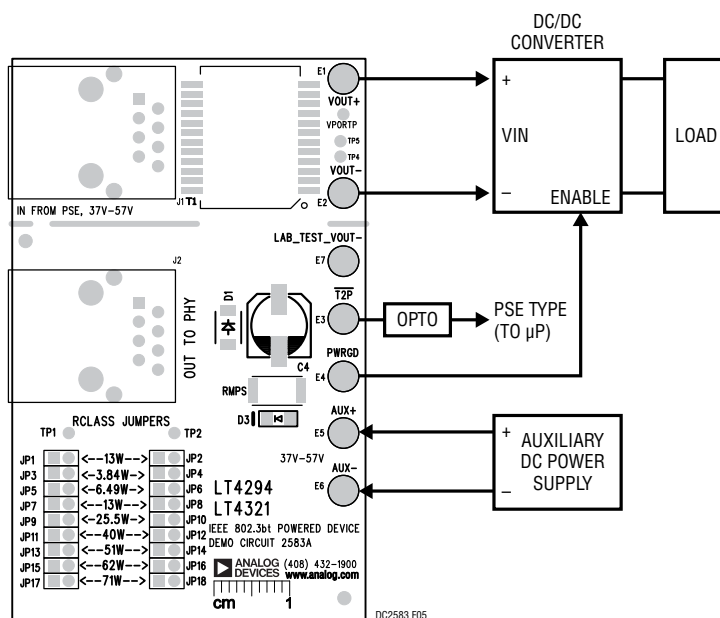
DC/DC CONVERTER

+

VIN

–

ENABLE

LOAD

E1

VOUT+

VPORTP

TP5

TP4

VOUT–

E2

J1 T1

IN FROM PSE, 37V–57V

J2

OUT TO PHY

D1

LAB_TEST_VOUT–

E7

$\overline{T2P}$

E3

OPTO

PSE TYPE (TO µP)

C4

PWRGD

E4

RMPS

D3

RCLASS JUMPERS

TP1

TP2

AUX+

E5

+

AUXILIARY DC POWER SUPPLY

–

37V–57V

AUX–

E6

JP1 <--13W--> JP2
JP3 <--3.84W--> JP4
JP5 <--6.49W--> JP6
JP7 <--13W--> JP8
JP9 <--25.5W--> JP10
JP11 <--40W--> JP12
JP13 <--51W--> JP14
JP15 <--62W--> JP16
JP17 <--71W--> JP18

LT4294
LT4321
IEEE 802.3bt POWERED DEVICE
DEMO CIRCUIT 2583A

ANALOG DEVICES (408) 432–1900 www.analog.com

cm 1

DC2583 F05